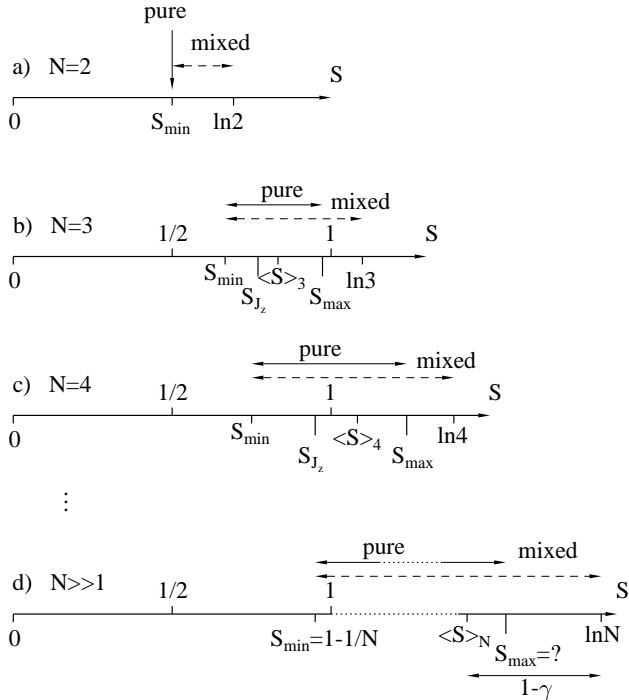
pure

mixed

a) N=2

S

0

$S_{min}$

ln2

pure

mixed

b) N=3

1/2

1

S

0

$S_{min}$

$<S>_3$

ln3

$S_{J_z}$

$S_{max}$

pure

mixed

c) N=4

1/2

1

S

0

$S_{min}$

$<S>_4$

ln4

$S_{J_z}$

$S_{max}$

⋮

pure

mixed

d) N>>1

1/2

1

S

0

$S_{min}$=1-1/N

$<S>_N$

$S_{max}$=?

lnN

1-γ